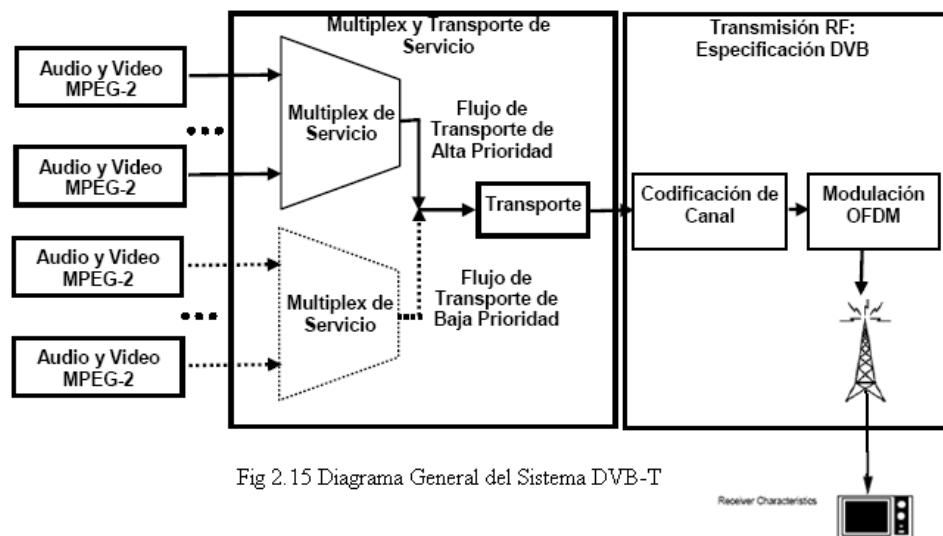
Multiplex y Transporte de Servicio

Transmisión RF: Especificación DVB

Audio y Video MPEG-2

Audio y Video MPEG-2

Audio y Video MPEG-2

Audio y Video MPEG-2

Multiplex de Servicio

Multiplex de Servicio

Flujo de Transporte de Alta Prioridad

Flujo de Transporte de Baja Prioridad

Transporte

Codificación de Canal

Modulación OFDM

Receiver Characteristics

Fig 2.15 Diagrama General del Sistema DVB-T